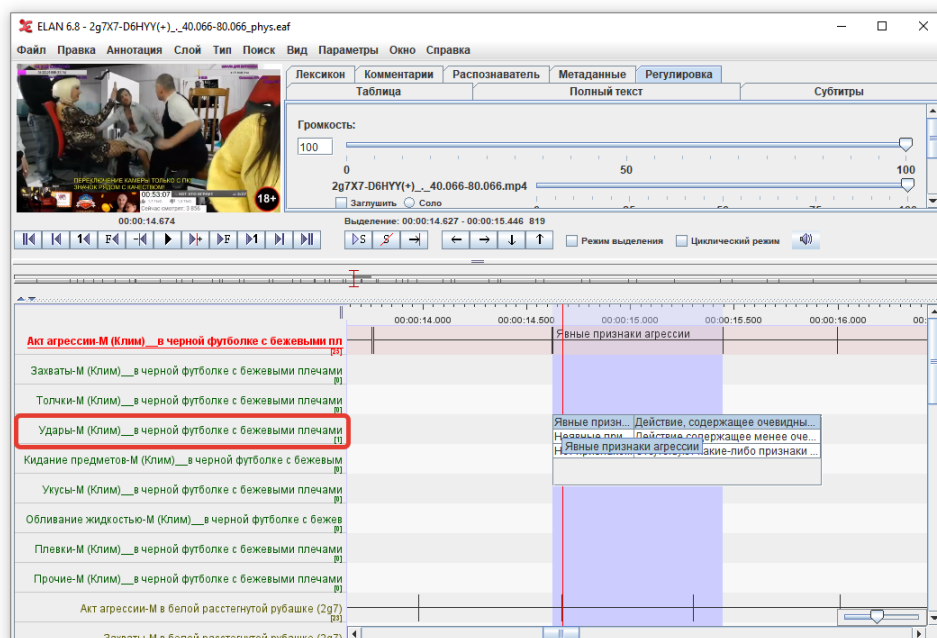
ELAN 6.8 - 2g7X7-D6HYY(+)_._40.066-80.066_phys.eaf

Файл Правка Аннотация Слой Тип Поиск Вид Параметры Окно Справка

ПЕРЕКЛЮЧЕНИЕ КАМЕРЫ ТОЛЬКО С ПК ЗНАЧОК РЯДОМ С КАЧЕСТВОМ!

18+

Лексикон Комментарии Распознаватель Метаданные Регулировка
Таблица Полный текст Субтитры

Громкость:
100
0 50 100
2g7X7-D6HYY(+)_._40.066-80.066.mp4
Заглушить Соло

00:00:14.674
Выделение: 00:00:14.627 - 00:00:15.446 819

Режим выделения Циклический режим

00:00:14.000 00:00:14.500 00:00:15.000 00:00:15.500 00:00:16.000

Акт агрессии-М (Клим)__в черной футболке с бежевыми пл [23]
Явные признаки агрессии
Захваты-М (Клим)__в черной футболке с бежевыми плечами [0]
Толчки-М (Клим)__в черной футболке с бежевыми плечами [0]
Удары-М (Клим)__в черной футболке с бежевыми плечами [1]
Явные призн... Действие, содержащее очевидны...
Неявные при... Действие содержащее менее оче...
Не... Явные признаки агрессии ...акие-либо признаки ...
Кидание предметов-М (Клим)__в черной футболке с бежевым [0]
Укусы-М (Клим)__в черной футболке с бежевыми плечами [0]
Обливание жидкостью-М (Клим)__в черной футболке с бежев [0]
Плевки-М (Клим)__в черной футболке с бежевыми плечами [0]
Прочие-М (Клим)__в черной футболке с бежевыми плечами [0]
Акт агрессии-М в белой расстегнутой рубашке (2g7)
Захваты-М в белой расстегнутой рубашке (2g7)